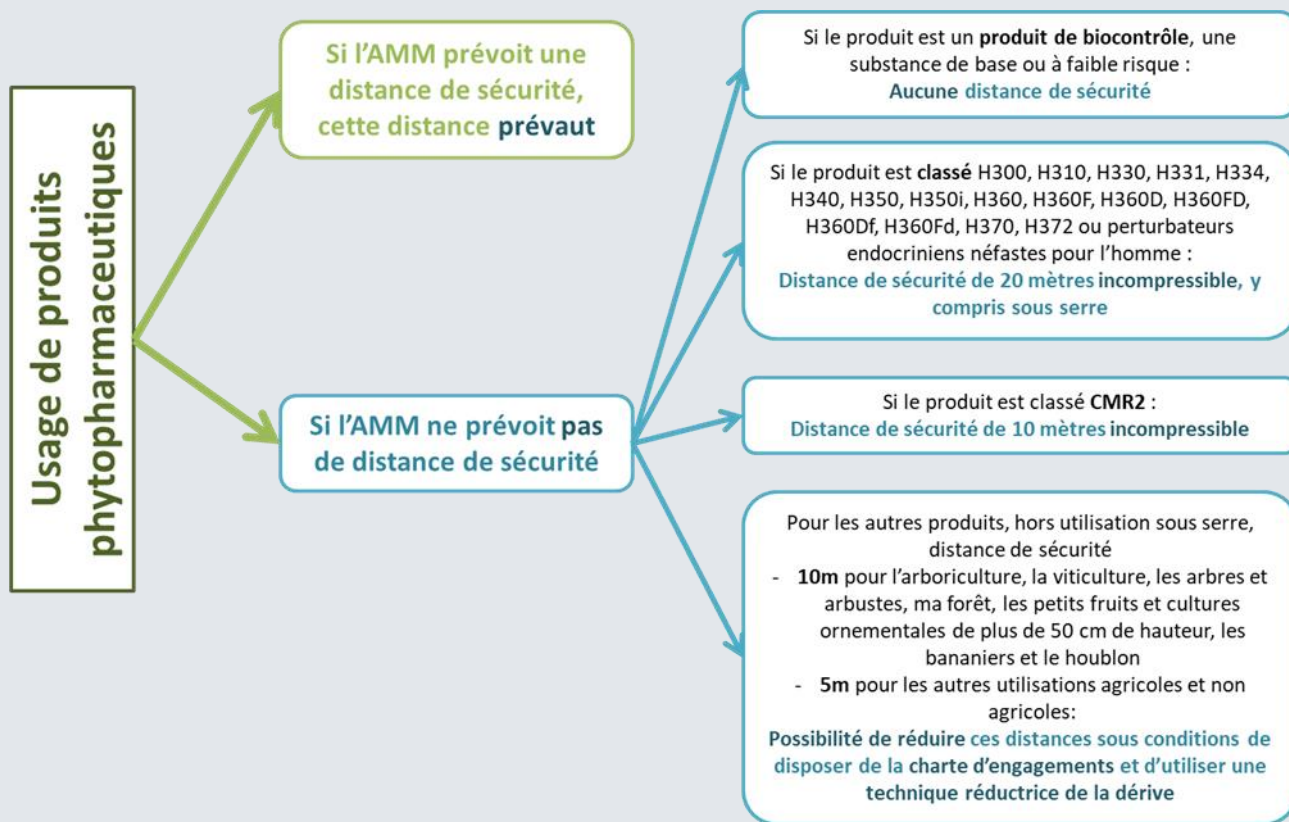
Usage de produits phytopharmaceutiques

Si l'AMM prévoit une distance de sécurité, cette distance prévaut

Si l'AMM ne prévoit pas de distance de sécurité

Si le produit est un produit de biocontrôle, une substance de base ou à faible risque :
Aucune distance de sécurité

Si le produit est classé H300, H310, H330, H331, H334, H340, H350, H350i, H360, H360F, H360D, H360FD, H360Df, H360Fd, H370, H372 ou perturbateurs endocriniens néfastes pour l'homme :
Distance de sécurité de 20 mètres incompressible, y compris sous serre

Si le produit est classé CMR2 :
Distance de sécurité de 10 mètres incompressible

Pour les autres produits, hors utilisation sous serre, distance de sécurité
- 10m pour l'arboriculture, la viticulture, les arbres et arbustes, ma forêt, les petits fruits et cultures ornementales de plus de 50 cm de hauteur, les bananiers et le houblon
- 5m pour les autres utilisations agricoles et non agricoles:
Possibilité de réduire ces distances sous conditions de disposer de la charte d'engagements et d'utiliser une technique réductrice de la dérive